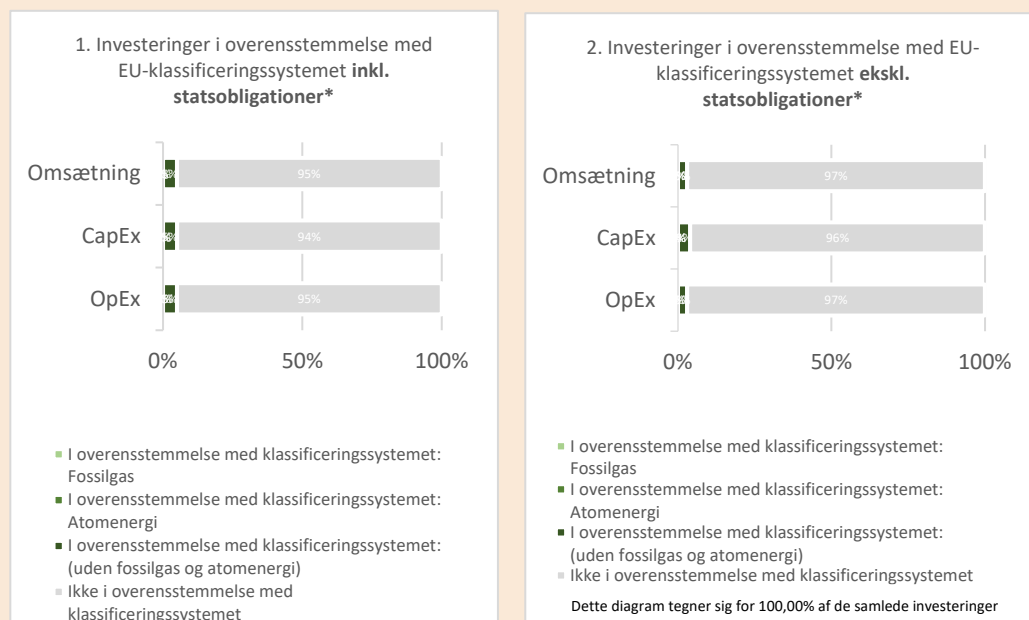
1. Investeringer i overensstemmelse med EU-klassificeringssystemet **inkl. statsobligationer***

Omsætning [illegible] 95%

CapEx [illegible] 94%

OpEx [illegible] 95%

0% 50% 100%

I overensstemmelse med klassificeringssystemet: Fossilgas

I overensstemmelse med klassificeringssystemet: Atomenergi

I overensstemmelse med klassificeringssystemet: (uden fossilgas og atomenergi)

Ikke i overensstemmelse med klassificeringssystemet

2. Investeringer i overensstemmelse med EU-klassificeringssystemet **ekskl. statsobligationer***

Omsætning 97%

CapEx 96%

OpEx 97%

0% 50% 100%

I overensstemmelse med klassificeringssystemet: Fossilgas

I overensstemmelse med klassificeringssystemet: Atomenergi

I overensstemmelse med klassificeringssystemet: (uden fossilgas og atomenergi)

Ikke i overensstemmelse med klassificeringssystemet

Dette diagram tegner sig for 100,00% af de samlede investeringer